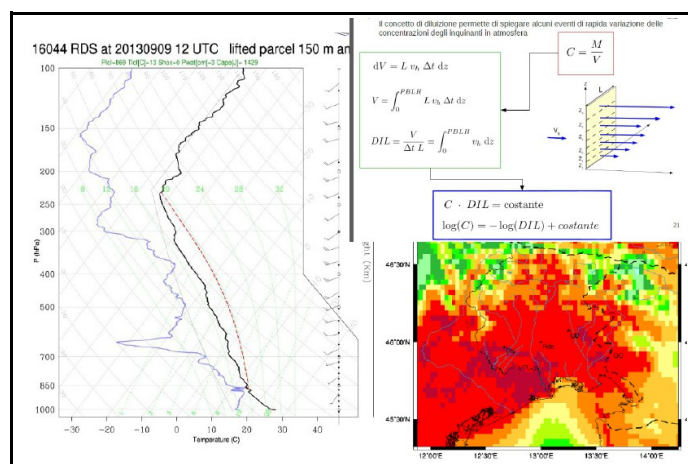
16044 RDS at 20130909 12 UTC lifted parcel 150 m an

Pld=869 Tld[C]=13 Show=6 Pwat[mm]=3 Cape[J]=1429

100
150
200
250
300
400
500
700
850
1000

P (hPa)

8 12 16 20 24 28 32

-30 -20 -10 0 10 20 30 40

Temperature (C)

il concetto di diluizione permette di spiegare alcuni eventi di rapida variazione delle concentrazioni degli inquinanti in atmosfera

$C = \frac{M}{V}$

$dV = L\, v_h\, \Delta t\, dz$

$V = \int_0^{PBLH} L\, v_h\, \Delta t\, dz$

$DIL = \frac{V}{\Delta t\, L} = \int_0^{PBLH} v_h\, dz$

L

$v_h$

$z_1$ $z_2$ $z_3$ $z_4$ $z_5$ $z_6$

$C \cdot DIL = \text{costante}$

$\log(C) = -\log(DIL) + costante$

21

g(z) (km)

46°30'N

46°00'N

45°30'N

12°00'E 12°30'E 13°00'E 13°30'E 14°00'E